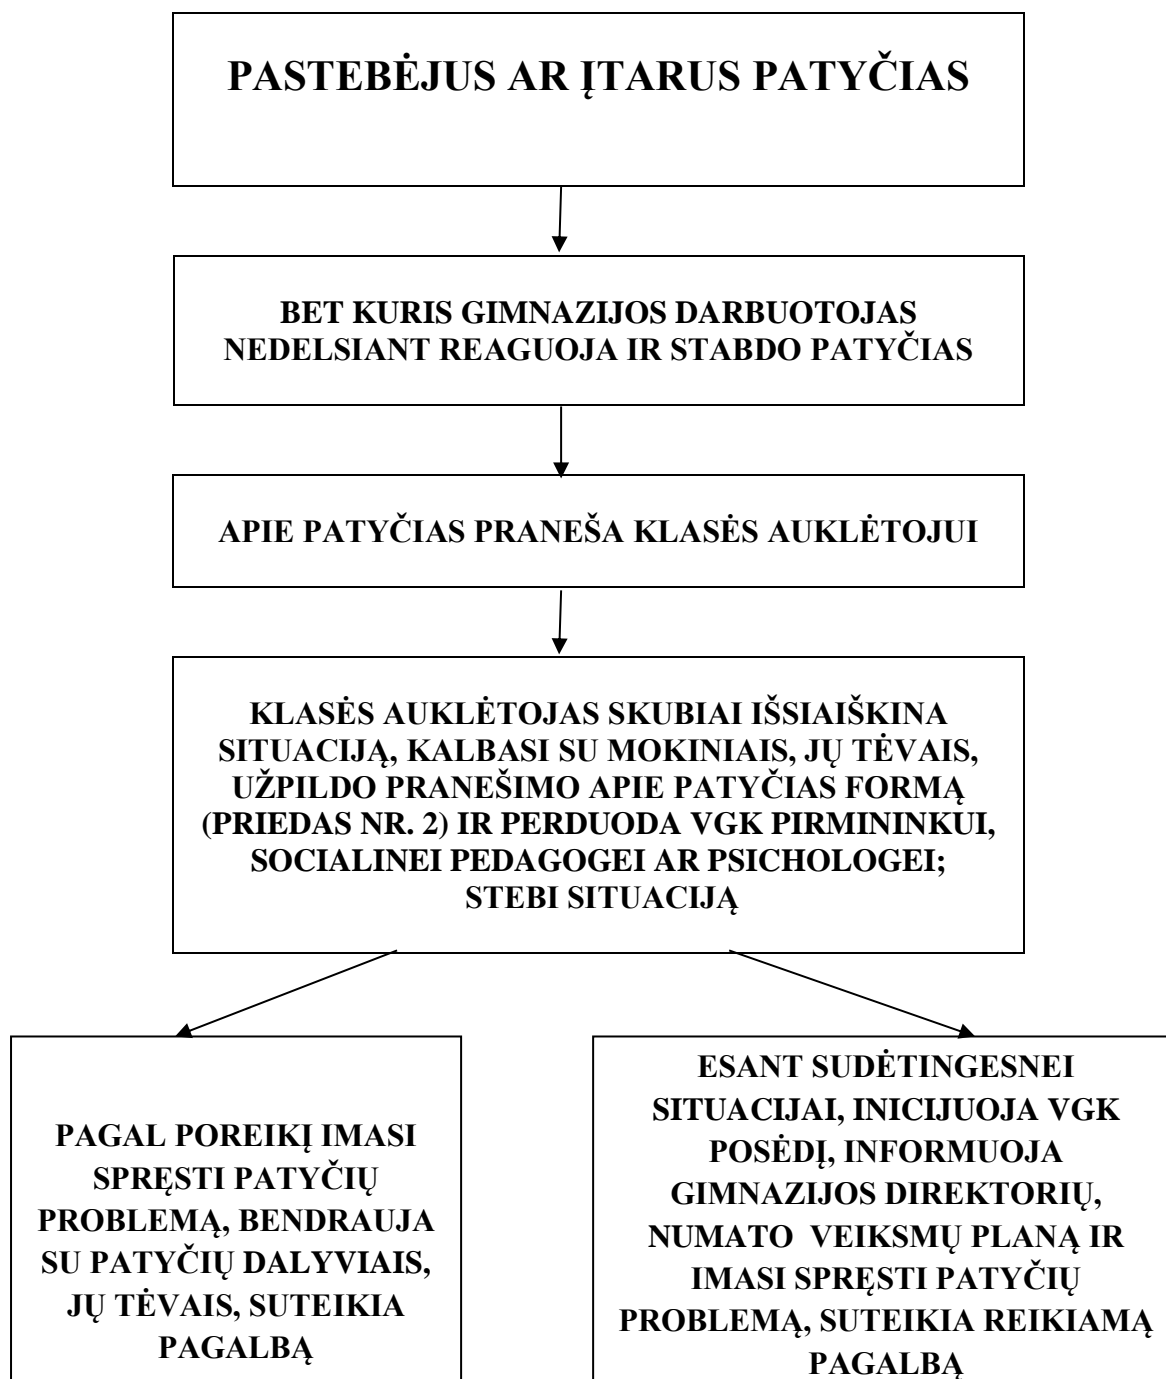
PASTEBĖJUS AR ĮTARUS PATYČIAS

BET KURIS GIMNAZIJOS DARBUOTOJAS NEDELSIANT REAGUOJA IR STABDO PATYČIAS

APIE PATYČIAS PRANEŠA KLASĖS AUKLĖTOJUI

KLASĖS AUKLĖTOJAS SKUBIAI IŠSIAIŠKINA SITUACIJĄ, KALBASI SU MOKINIAIS, JŲ TĖVAIS, UŽPILDO PRANEŠIMO APIE PATYČIAS FORMĄ (PRIEDAS NR. 2) IR PERDUODA VGK PIRMININKUI, SOCIALINEI PEDAGOGEI AR PSICHOLOGEI; STEBI SITUACIJĄ

PAGAL POREIKĮ IMASI SPRĘSTI PATYČIŲ PROBLEMĄ, BENDRAUJA SU PATYČIŲ DALYVIAIS, JŲ TĖVAIS, SUTEIKIA PAGALBĄ

ESANT SUDĖTINGESNEI SITUACIJAI, INICIJUOJA VGK POSĖDĮ, INFORMUOJA GIMNAZIJOS DIREKTORIŲ, NUMATO VEIKSMŲ PLANĄ IR IMASI SPRĘSTI PATYČIŲ PROBLEMĄ, SUTEIKIA REIKIAMĄ PAGALBĄ